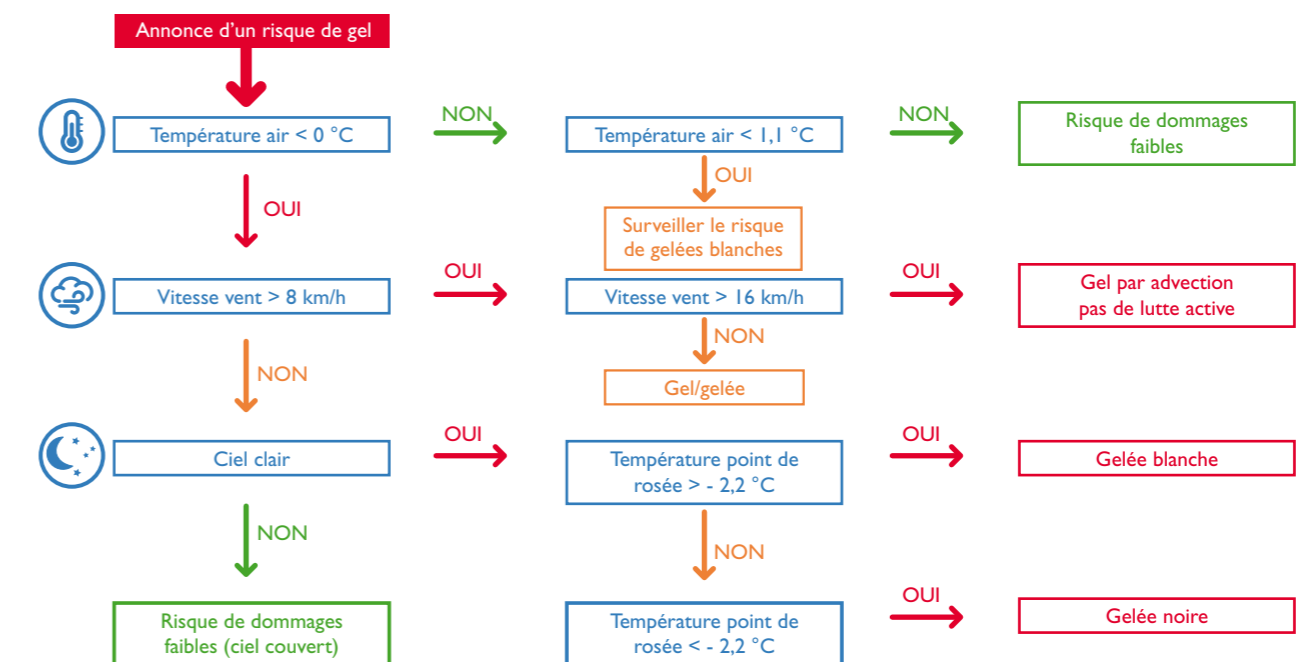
Annonce d'un risque de gel

Température air < 0 °C

NON

Température air < 1,1 °C

NON

Risque de dommages faibles

OUI

OUI

Surveiller le risque de gelées blanches

Vitesse vent > 8 km/h

OUI

Vitesse vent > 16 km/h

OUI

Gel par advection pas de lutte active

NON

NON

Gel/gelée

Ciel clair

OUI

Température point de rosée > - 2,2 °C

OUI

Gelée blanche

NON

NON

OUI

Gelée noire

Risque de dommages faibles (ciel couvert)

Température point de rosée < - 2,2 °C